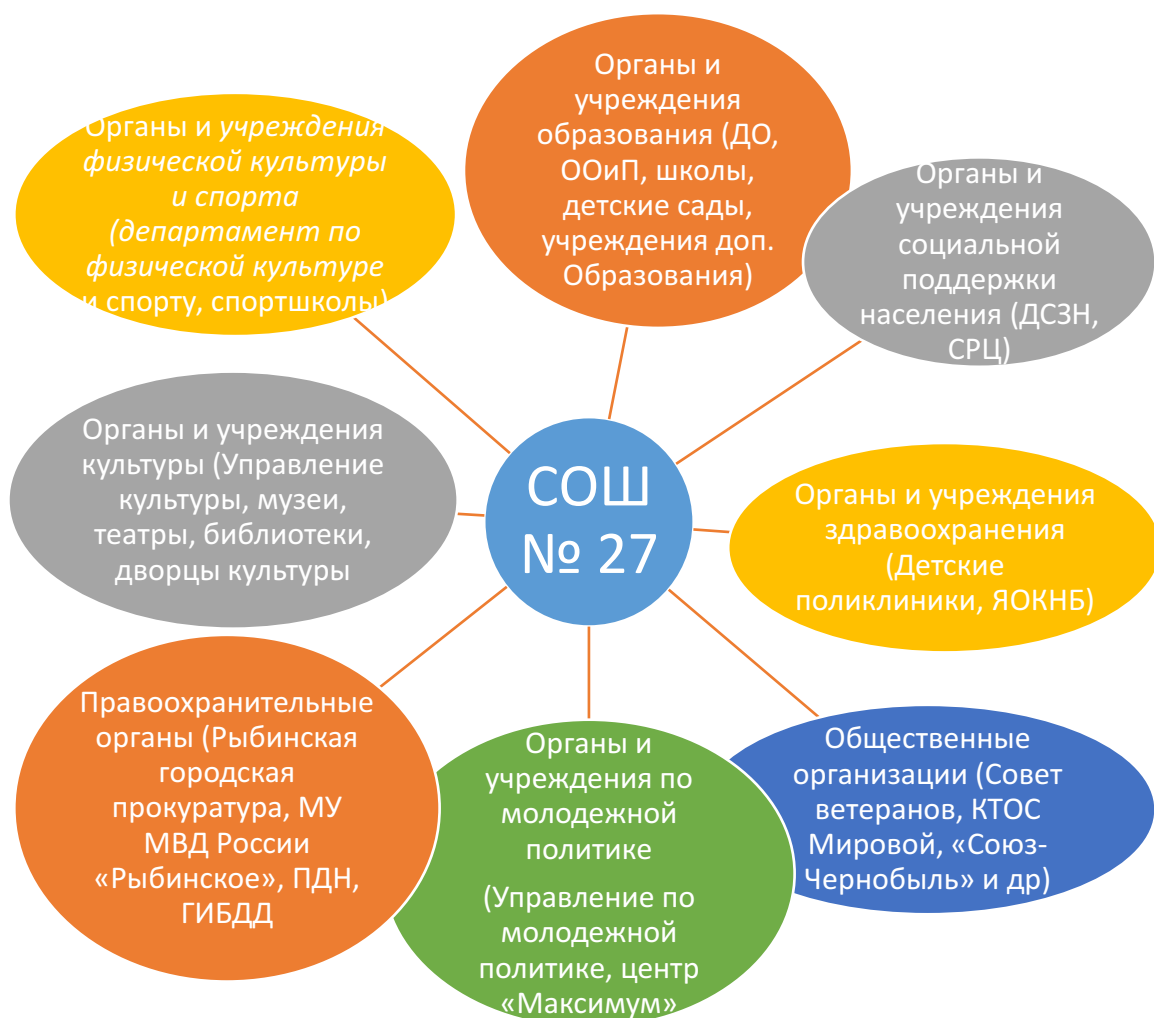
Органы и учреждения физической культуры и спорта (департамент по физической культуре и спорту, спортшколы)

Органы и учреждения образования (ДО, ООиП, школы, детские сады, учреждения доп. Образования)

Органы и учреждения социальной поддержки населения (ДСЗН, СРЦ)

Органы и учреждения культуры (Управление культуры, музеи, театры, библиотеки, дворцы культуры

СОШ № 27

Органы и учреждения здравоохранения (Детские поликлиники, ЯОКНБ)

Правоохранительные органы (Рыбинская городская прокуратура, МУ МВД России «Рыбинское», ПДН, ГИБДД

Органы и учреждения по молодежной политике

(Управление по молодежной политике, центр «Максимум»

Общественные организации (Совет ветеранов, КТОС Мировой, «Союз-Чернобыль» и др)